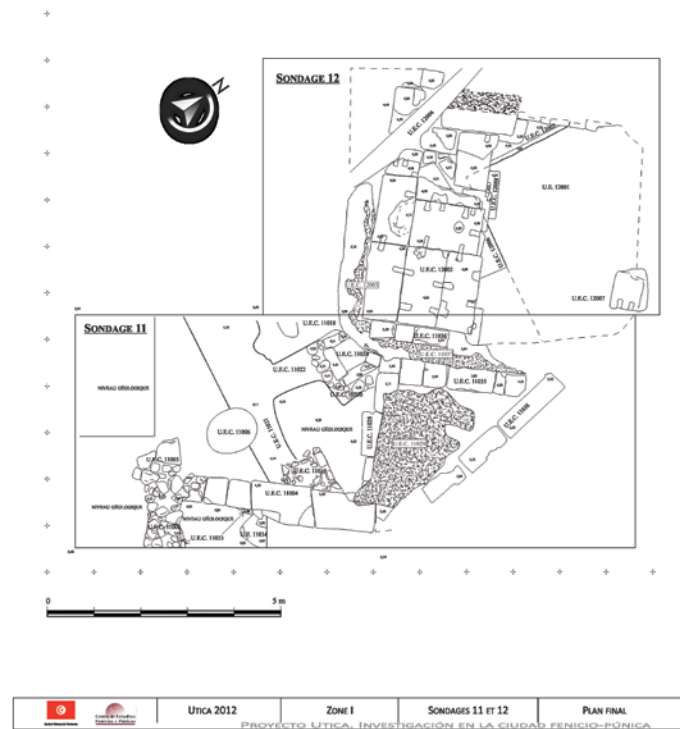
N

SONDAGE 12

U.E.C. 12004

U.E.C. 12005

U.E. 12001

U.E.C. 12002

U.E.C. 12003

U.E.C. 12007

SONDAGE 11

NIVEAU GÉOLOGIQUE

U.E.C. 11018

U.E.C. 11036

U.E.C. 11022

U.E.C. 11020

U.E.C. 11035

U.E.C. 11006

NIVEAU GÉOLOGIQUE

U.E.C. 11003

U.E.C. 11004

NIVEAU GÉOLOGIQUE

U.E.C. 11033

U.E. 11034

0

5 m

UTICA 2012 | ZONE I | SONDAGES 11 ET 12 | PLAN FINAL

PROYECTO UTICA. INVESTIGACIÓN EN LA CIUDAD FENICIO-PÚNICA